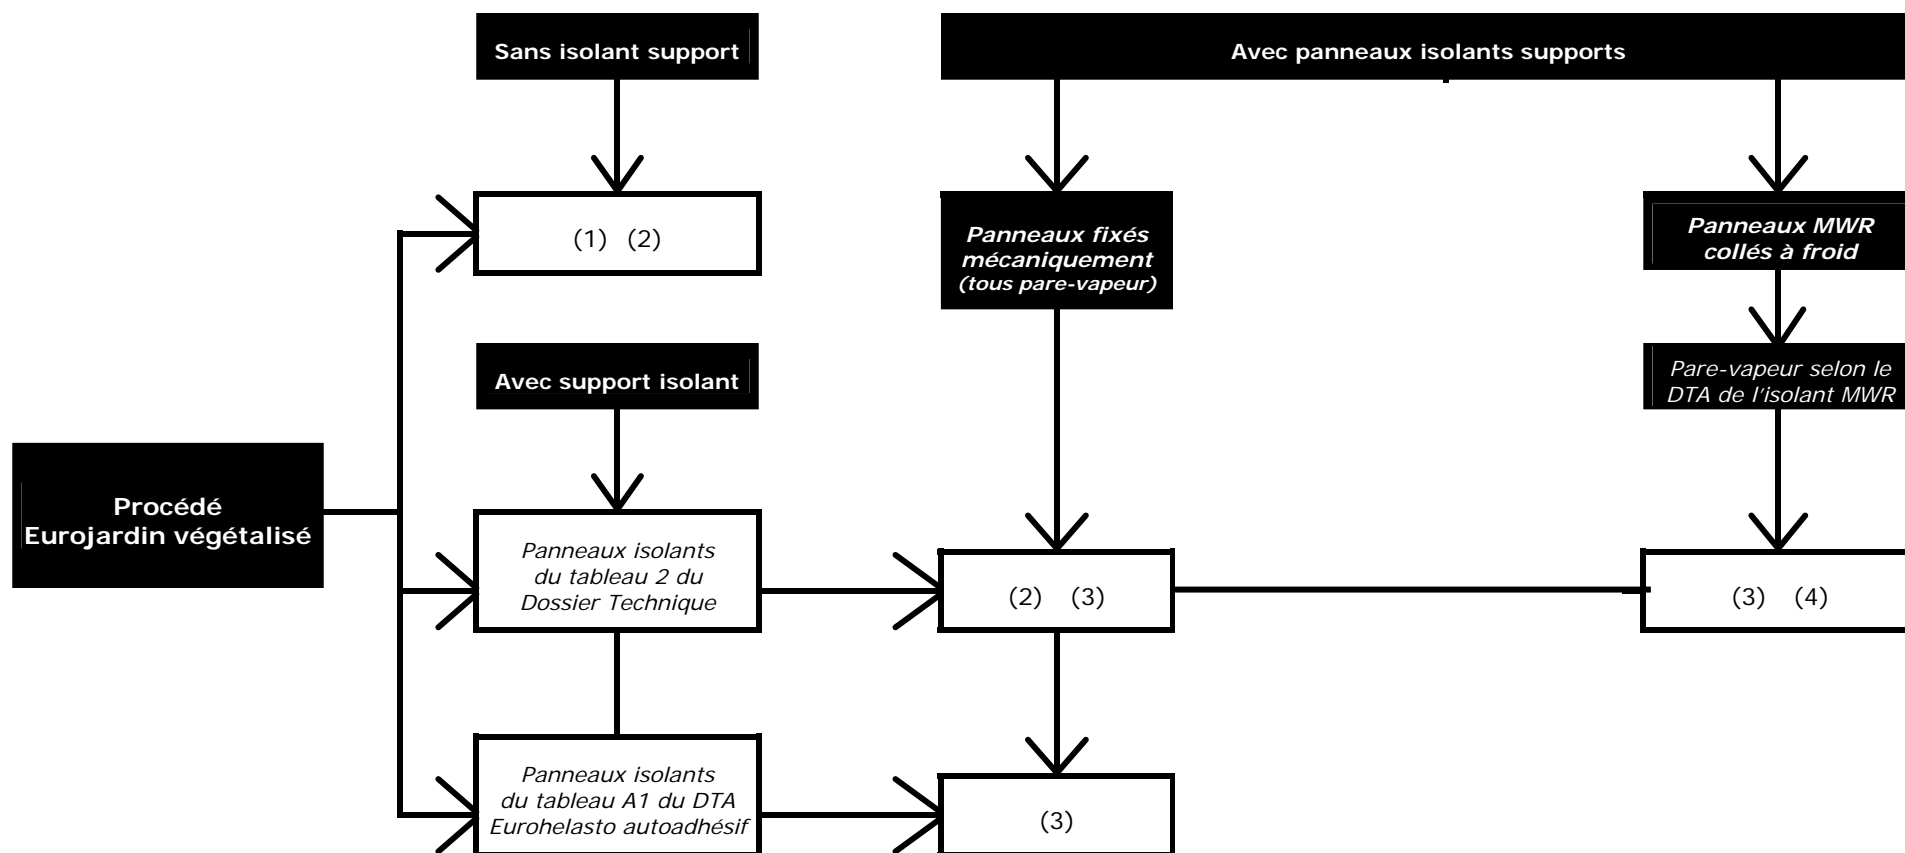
Sans isolant support

Avec panneaux isolants supports

(1) (2)

Panneaux fixés mécaniquement (tous pare-vapeur)

Panneaux MWR collés à froid

Avec support isolant

Pare-vapeur selon le DTA de l'isolant MWR

Procédé Eurojardin végétalisé

Panneaux isolants du tableau 2 du Dossier Technique

(2) (3)

(3) (4)

Panneaux isolants du tableau A1 du DTA Eurohelasto autoadhésif

(3)